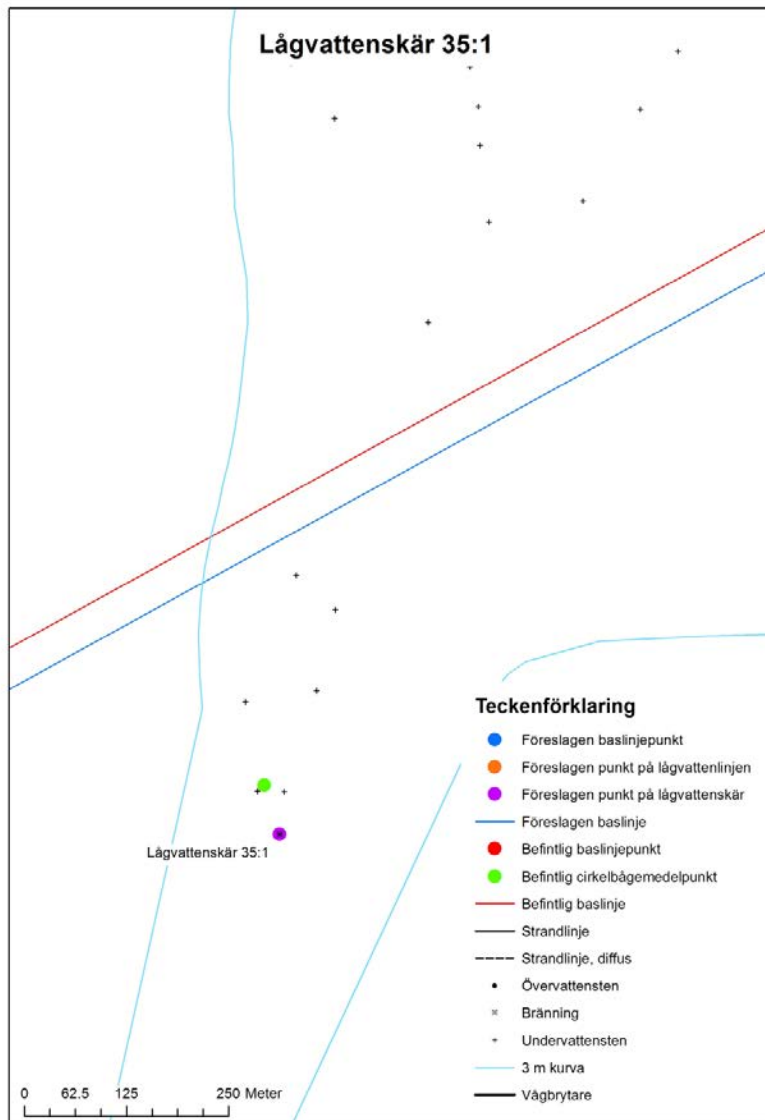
Lågvattenskär 35:1

Lågvattenskär 35:1

Teckenförklaring

Föreslagen baslinjepunkt
Föreslagen punkt på lågvattenlinjen
Föreslagen punkt på lågvattenskär
Föreslagen baslinje
Befintlig baslinjepunkt
Befintlig cirkelbågemedelpunkt
Befintlig baslinje
Strandlinje
Strandlinje, diffus
Övervattensten
Bränning
Undervattensten
3 m kurva
Vågbrytare

0 62.5 125 250 Meter